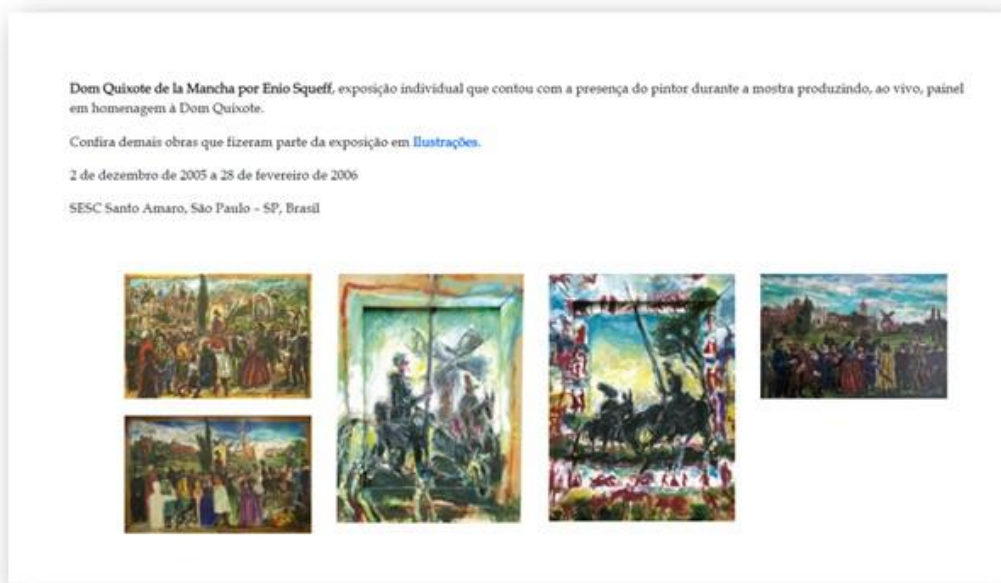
**Dom Quixote de la Mancha por Enio Squeff**, exposição individual que contou com a presença do pintor durante a mostra produzindo, ao vivo, painel em homenagem à Dom Quixote.

Confira demais obras que fizeram parte da exposição em Ilustrações.

2 de dezembro de 2005 a 28 de fevereiro de 2006

SESC Santo Amaro, São Paulo – SP, Brasil